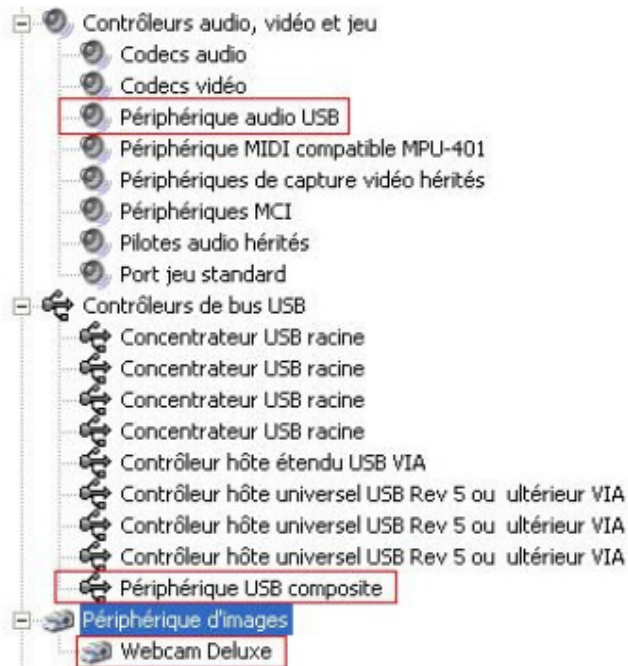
Contrôleurs audio, vidéo et jeu
Codecs audio
Codecs vidéo
Périphérique audio USB
Périphérique MIDI compatible MPU-401
Périphériques de capture vidéo hérités
Périphériques MCI
Pilotes audio hérités
Port jeu standard
Contrôleurs de bus USB
Concentrateur USB racine
Concentrateur USB racine
Concentrateur USB racine
Concentrateur USB racine
Contrôleur hôte étendu USB VIA
Contrôleur hôte universel USB Rev 5 ou ultérieur VIA
Contrôleur hôte universel USB Rev 5 ou ultérieur VIA
Contrôleur hôte universel USB Rev 5 ou ultérieur VIA
Périphérique USB composite
Périphérique d'images
Webcam Deluxe